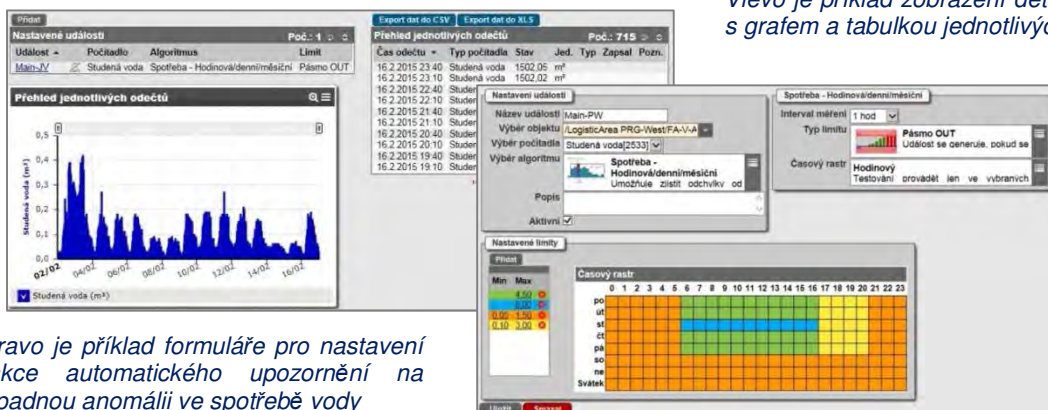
Vlevo je příklad zobrazení det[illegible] s grafem a tabulkou jednotlivýc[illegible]

Přidat

Nastavené události Poč.: 1

| Událost | Počitadlo | Algoritmus | Limit |
|---|---|---|---|
| Main-JV | Studená voda | Spotřeba - Hodinová/denní/měsíční | Pásmo OUT |

Přehled jednotlivých odečtů

0,5
0,4
0,3
0,2
0,1
0,0

Studená voda (m³)

02/02 04/02 06/02 08/02 10/02 12/02 14/02 16/02

Studená voda (m³)

Export dat do CSV Export dat do XLS

Přehled jednotlivých odečtů Poč.: 715

| Čas odečtu | Typ počitadla | Stav | Jed. | Typ | Zapsal | Pozn. |
|---|---|---|---|---|---|---|
| 16.2.2015 23:40 | Studená voda | 1502,05 | m³ | | | |
| 16.2.2015 23:10 | Studená voda | 1502,02 | m³ | | | |
| 16.2.2015 22:40 | Studen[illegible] | | | | | |
| 16.2.2015 22:10 | Studen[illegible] | | | | | |
| 16.2.2015 21:40 | Studen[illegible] | | | | | |
| 16.2.2015 21:10 | Studen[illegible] | | | | | |
| 16.2.2015 20:40 | Studen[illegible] | | | | | |
| 16.2.2015 20:10 | Studen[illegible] | | | | | |
| 16.2.2015 19:40 | Studen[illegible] | | | | | |
| 16.2.2015 19:10 | Studen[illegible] | | | | | |

Nastavení události
Název události Main-PW
Výběr objektu /LogisticArea PRG-West/FA-V-A
Výběr počitadla Studená voda[2533]
Výběr algoritmu Spotřeba - Hodinová/denní/měsíční Umožňuje zjistit odchylky od
Popis
Aktivní

Spotřeba - Hodinová/denní/měsíční
Interval měření 1 hod
Typ limitu Pásmo OUT Událost se negeneruje, pokud se
Časový rastr Hodinový Testování provádět jen ve vybraných

Nastavené limity
Přidat

| Min | Max |
|---|---|
| | 4,50 |
| | 0,00 |
| 0,00 | 1,50 |
| 0,10 | 3,00 |

Časový rastr
0 1 2 3 4 5 6 7 8 9 10 11 12 13 14 15 16 17 18 19 20 21 22 23
po
út
st
čt
pá
so
ne
Svátek

Uložit Smazat

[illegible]ravo je příklad formuláře pro nastavení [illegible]kce automatického upozornění na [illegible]padnou anomálii ve spotřebě vody